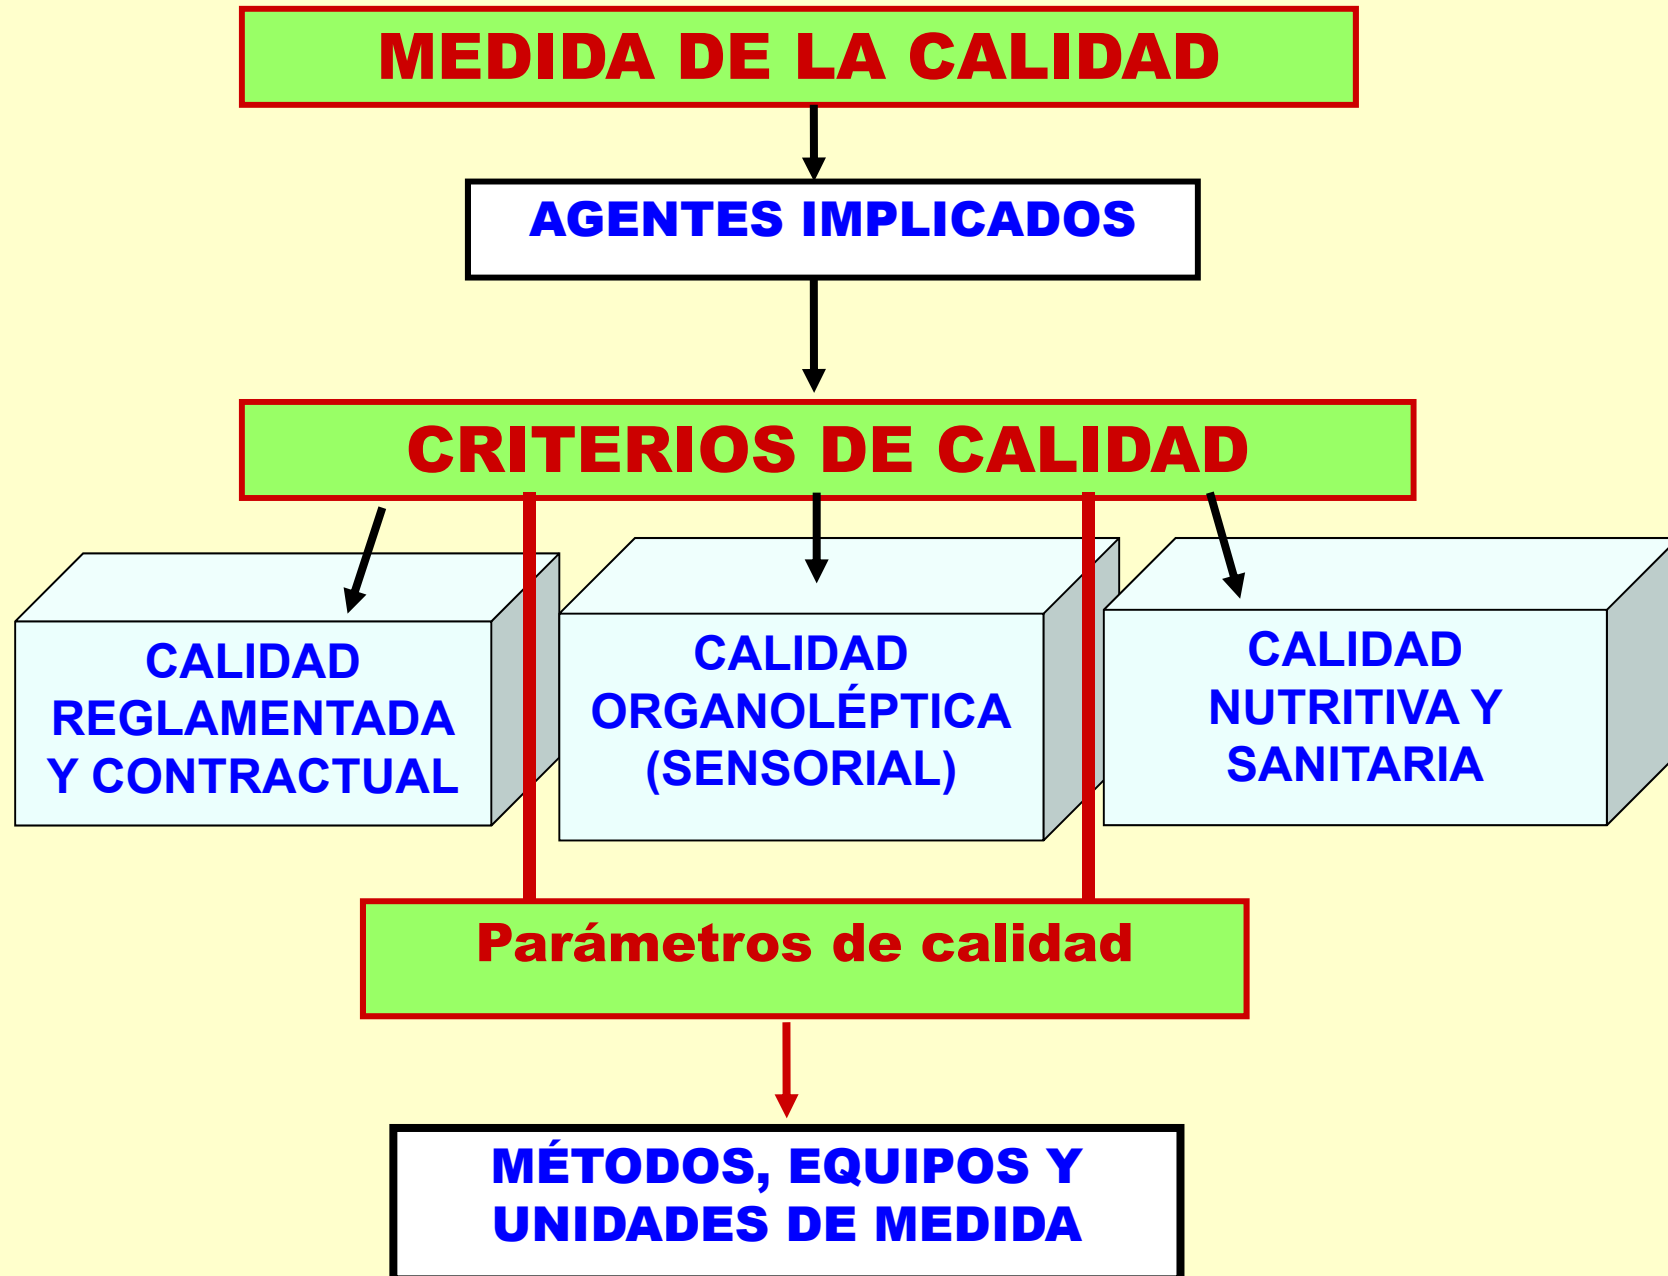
MEDIDA DE LA CALIDAD

AGENTES IMPLICADOS

CRITERIOS DE CALIDAD

CALIDAD REGLAMENTADA Y CONTRACTUAL

CALIDAD ORGANOLÉPTICA (SENSORIAL)

CALIDAD NUTRITIVA Y SANITARIA

Parámetros de calidad

MÉTODOS, EQUIPOS Y UNIDADES DE MEDIDA